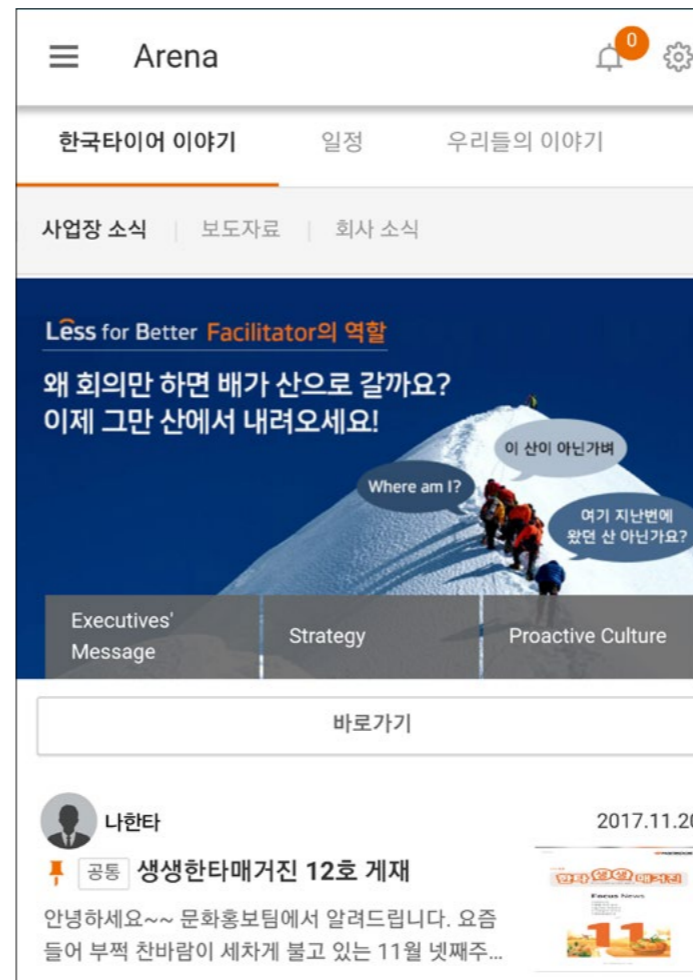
Arena

0

한국타이어 이야기 일정 우리들의 이야기

사업장 소식 | 보도자료 | 회사 소식

Less for Better Facilitator의 역할

왜 회의만 하면 배가 산으로 갈까요?
이제 그만 산에서 내려오세요!

이 산이 아닌가벼

Where am I?

여기 지난번에 왔던 산 아닌가요?

Executives' Message | Strategy | Proactive Culture

바로가기

나한타

2017.11.2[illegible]

공통 생생한타매거진 12호 게재

안녕하세요~~ 문화홍보팀에서 알려드립니다. 요즘 들어 부쩍 찬바람이 세차게 불고 있는 11월 넷째주...

11